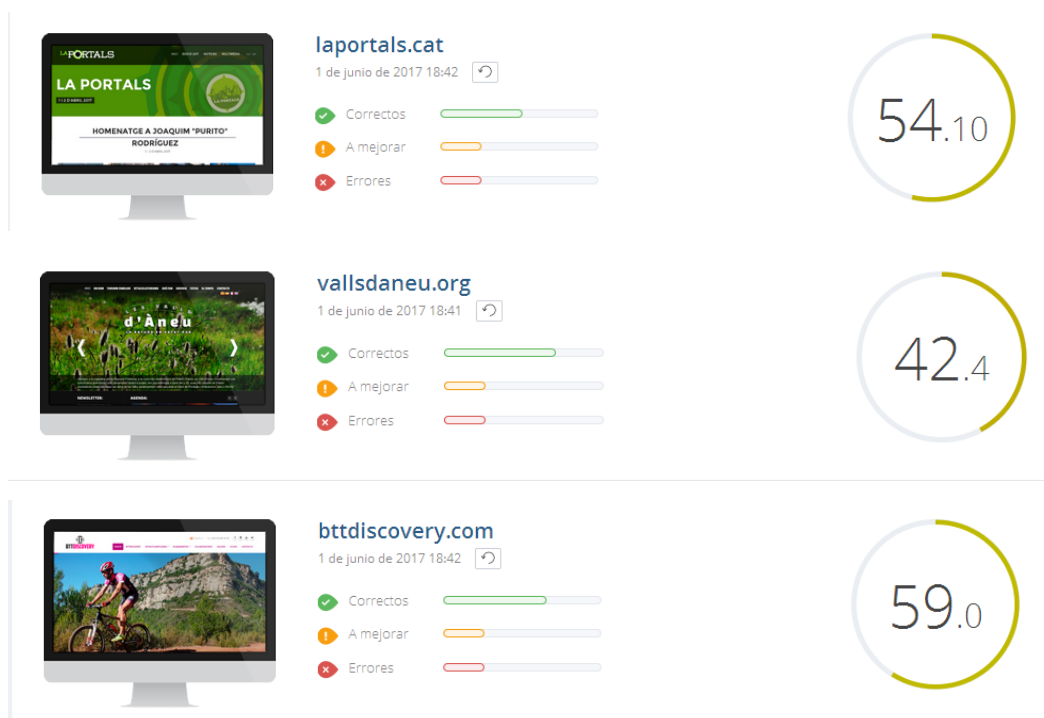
LA PORTALS

LA PORTALS

HOMENATGE A JOAQUIM "PURITO" RODRÍGUEZ

laportals.cat

1 de junio de 2017 18:42

Correctos

A mejorar

Errores

54.10

d'Àneu

vallsdaneu.org

1 de junio de 2017 18:41

Correctos

A mejorar

Errores

42.4

BTTDISCOVERY

bttdiscovery.com

1 de junio de 2017 18:42

Correctos

A mejorar

Errores

59.0